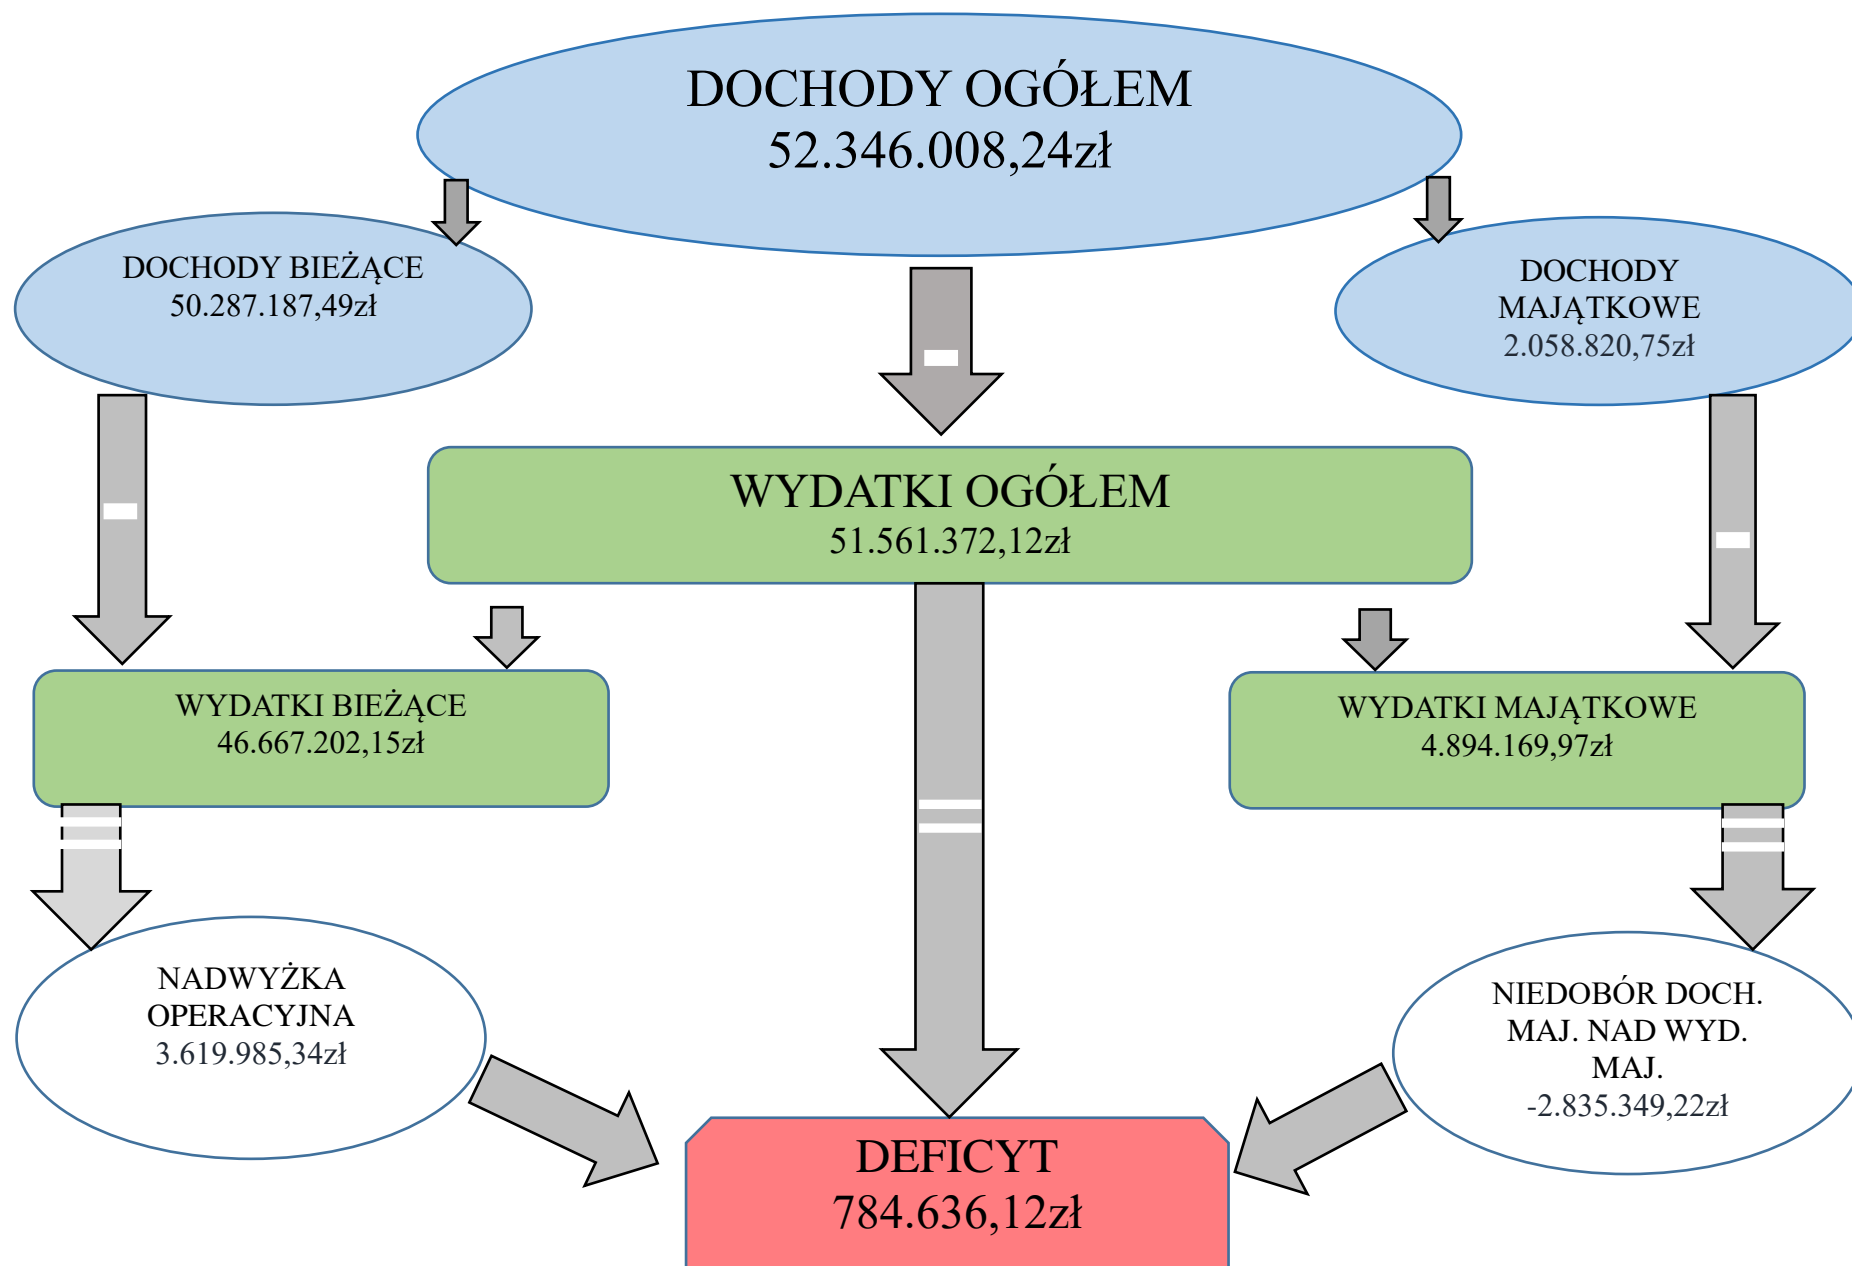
DOCHODY OGÓŁEM
52.346.008,24zł

DOCHODY BIEŻĄCE
50.287.187,49zł

DOCHODY MAJĄTKOWE
2.058.820,75zł

-

WYDATKI OGÓŁEM
51.561.372,12zł

-

-

WYDATKI BIEŻĄCE
46.667.202,15zł

WYDATKI MAJĄTKOWE
4.894.169,97zł

=

=

=

NADWYŻKA OPERACYJNA
3.619.985,34zł

NIEDOBÓR DOCH. MAJ. NAD WYD. MAJ.
-2.835.349,22zł

DEFICYT
784.636,12zł